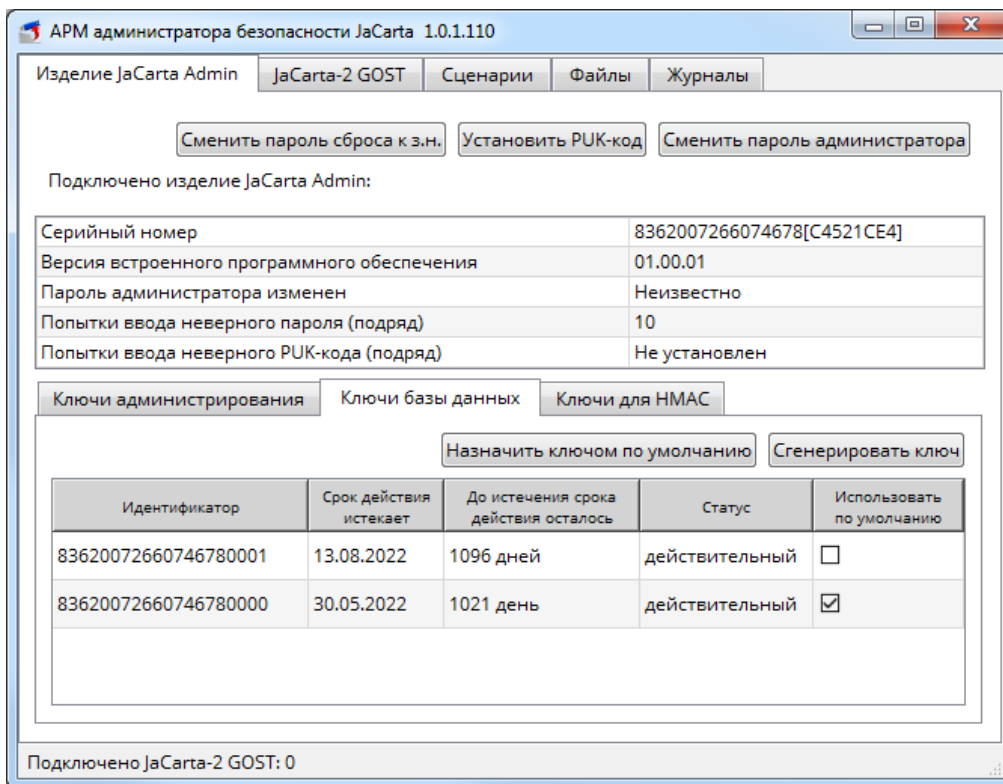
АРМ администратора безопасности JaCarta 1.0.1.110

Изделие JaCarta Admin | JaCarta-2 GOST | Сценарии | Файлы | Журналы

Сменить пароль сброса к з.н. | Установить PUK-код | Сменить пароль администратора

Подключено изделие JaCarta Admin:

| | |
|---|---|
| Серийный номер | 8362007266074678[C4521CE4] |
| Версия встроенного программного обеспечения | 01.00.01 |
| Пароль администратора изменен | Неизвестно |
| Попытки ввода неверного пароля (подряд) | 10 |
| Попытки ввода неверного PUK-кода (подряд) | Не установлен |

Ключи администрирования | Ключи базы данных | Ключи для HMAC

Назначить ключом по умолчанию | Сгенерировать ключ

| Идентификатор | Срок действия истекает | До истечения срока действия осталось | Статус | Использовать по умолчанию |
|---|---|---|---|---|
| 83620072660746780001 | 13.08.2022 | 1096 дней | действительный | ☐ |
| 83620072660746780000 | 30.05.2022 | 1021 день | действительный | ☑ |

Подключено JaCarta-2 GOST: 0